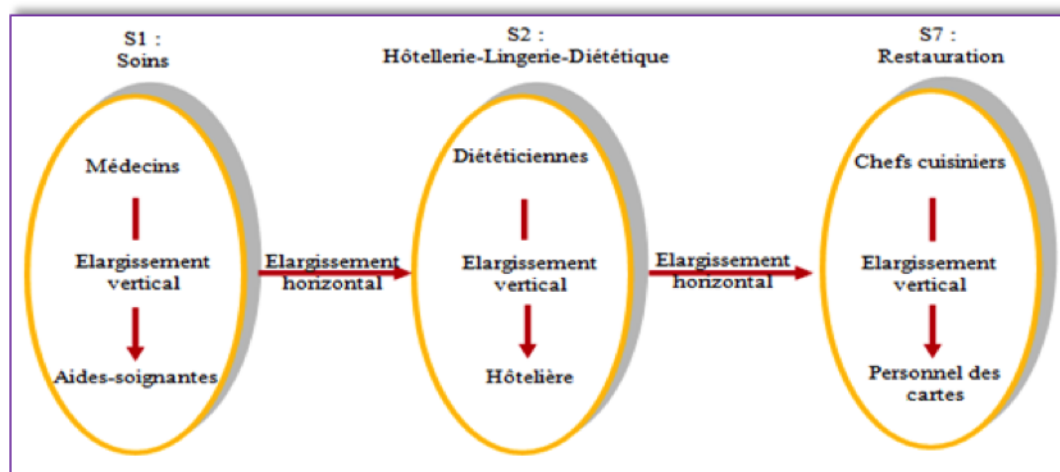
S1 :
Soins

Médecins

Elargissement vertical

Aides-soignantes

Elargissement horizontal

S2 :
Hôtellerie-Lingerie-Diététique

Diététiciennes

Elargissement vertical

Hôtelière

Elargissement horizontal

S7 :
Restauration

Chefs cuisiniers

Elargissement vertical

Personnel des cartes